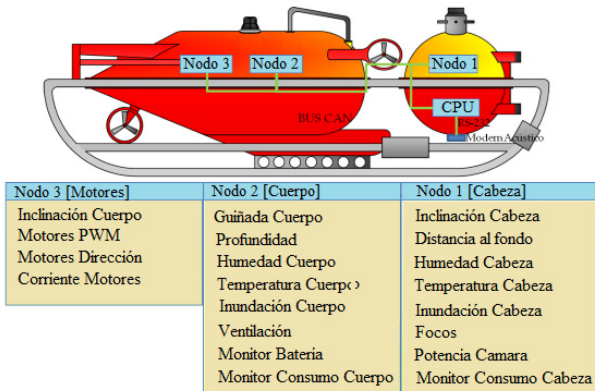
Nodo 3 Nodo 2 Nodo 1

CPU

RS-232

BUS CAN

Modem Acústico

| Nodo 3 [Motores] | Nodo 2 [Cuerpo] | Nodo 1 [Cabeza] |
|---|---|---|
| Inclinación Cuerpo | Guiñada Cuerpo | Inclinación Cabeza |
| Motores PWM | Profundidad | Distancia al fondo |
| Motores Dirección | Humedad Cuerpo | Humedad Cabeza |
| Corriente Motores | Temperatura Cuerpo | Temperatura Cabeza |
| | Inundación Cuerpo | Inundación Cabeza |
| | Ventilación | Focos |
| | Monitor Batería | Potencia Camara |
| | Monitor Consumo Cuerpo | Monitor Consumo Cabeza |